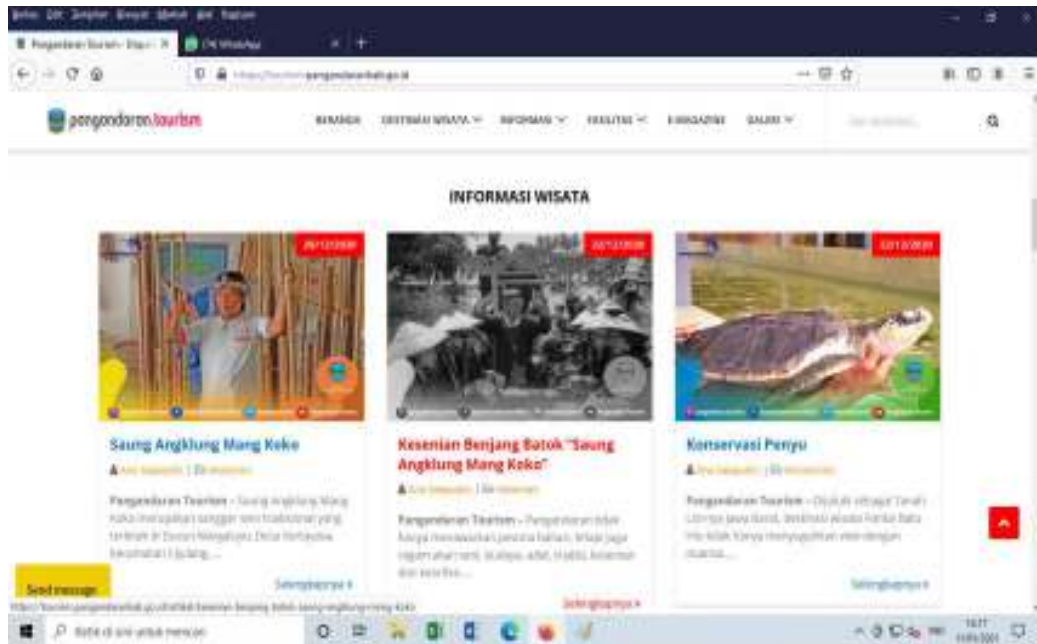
pangandaran.tourism

BERANDA DESTINASI WISATA INFORMASI FASILITAS E-MAGAZINE GALERI

INFORMASI WISATA

Saung Angklung Mang Koko

Pangandaran Tourism – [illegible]

Selengkapnya »

Kesenian Benjang Batok "Saung Angklung Mang Koko"

Pangandaran Tourism – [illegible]

Selengkapnya »

Konservasi Penyu

Pangandaran Tourism – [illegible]

Selengkapnya »

Send message

Ketik di sini untuk mencari